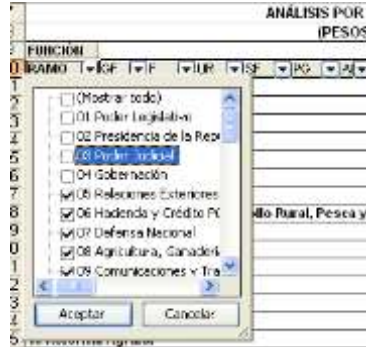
ANÁLISIS POR
(PESOS

FUNCION
RAMO GF F UR SF PG AI

(Mostrar todo)
01 Poder Legislativo
02 Presidencia de la Rep
03 Poder Judicial
04 Gobernación
05 Relaciones Exteriores
06 Hacienda y Crédito P
07 Defensa Nacional
08 Agricultura, Ganaderi
09 Comunicaciones y Tra

Aceptar
Cancelar

llo Rural, Pesca y